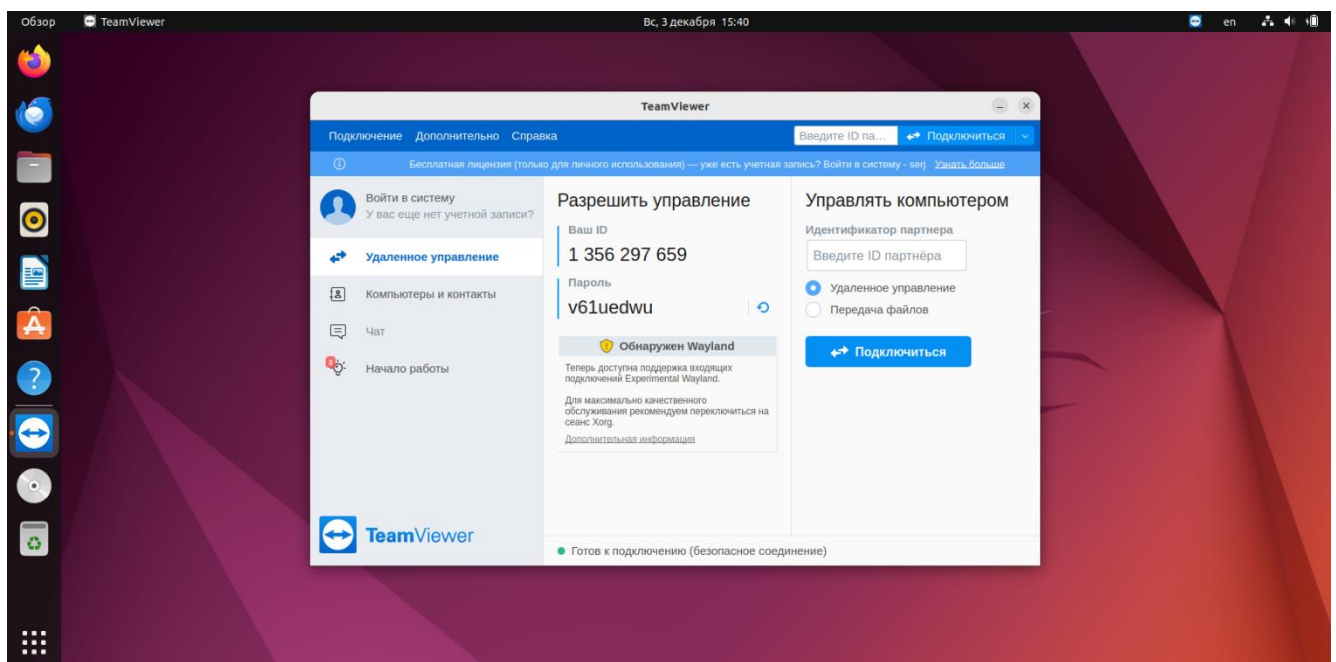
Обзор TeamViewer Вс, 3 декабря 15:40 en

TeamViewer

Подключение Дополнительно Справка

Введите ID па... Подключиться

Бесплатная лицензия (только для личного использования) — уже есть учетная запись? Войти в систему - serj Узнать больше

Войти в систему
У вас еще нет учетной записи?

Удаленное управление

Компьютеры и контакты

Чат

Начало работы

TeamViewer

Разрешить управление

Ваш ID
1 356 297 659

Пароль
v61uedwu

Обнаружен Wayland

Теперь доступна поддержка входящих подключений Experimental Wayland.

Для максимально качественного обслуживания рекомендуем переключиться на сеанс Xorg.

Дополнительная информация

Управлять компьютером

Идентификатор партнера

Введите ID партнёра

Удаленное управление

Передача файлов

Подключиться

Готов к подключению (безопасное соединение)